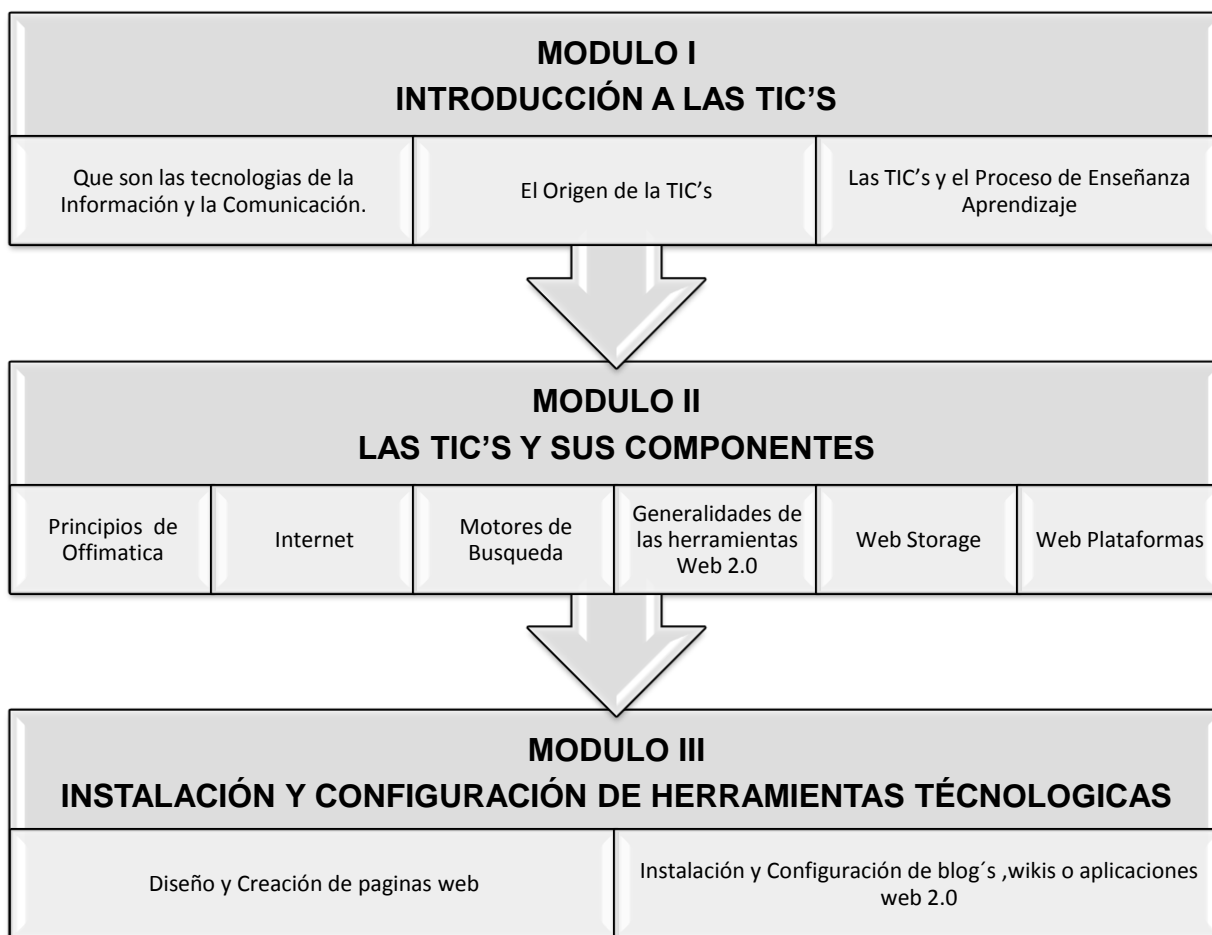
MODULO I
INTRODUCCIÓN A LAS TIC’S

Que son las tecnologias de la Información y la Comunicación.

El Origen de la TIC’s

Las TIC’s y el Proceso de Enseñanza Aprendizaje

MODULO II
LAS TIC’S Y SUS COMPONENTES

Principios de Offimatica

Internet

Motores de Busqueda

Generalidades de las herramientas Web 2.0

Web Storage

Web Plataformas

MODULO III
INSTALACIÓN Y CONFIGURACIÓN DE HERRAMIENTAS TÉCNOLOGICAS

Diseño y Creación de paginas web

Instalación y Configuración de blog´s ,wikis o aplicaciones web 2.0